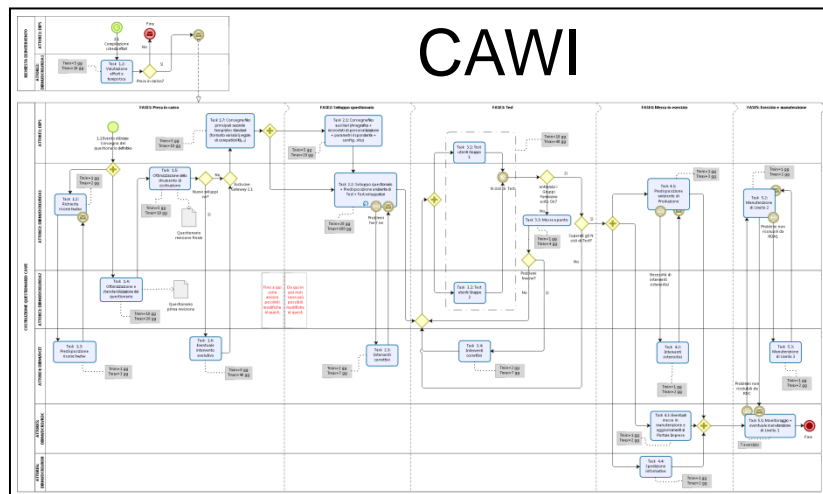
CAWI

ATTIVITA' IRPS

RICHIESTA COMMITTENTE

ATTIVITA' INFORMATICHE

Compilazione richiesta

Fine

No

Task 1.0 Valutazione offerta tempistica

Prezzo in regola?

Si

Tmin=1 gg
Tmax=30 gg

FASE 1: Presa in carico

FASE 2: Sviluppo questionario

FASE 3: Test

FASE 4: Messa in esercizio

FASE 5: Esercizio e manutenzione

CONTRATTAZIONE QUESTIONARIO CAWI

ATTIVITA' IRPS

ATTIVITA' INFORMATICHE

ATTIVITA' INFORMATICHE

ATTIVITA' INFORMATICHE

ATTIVITA' INFORMATICHE

ATTIVITA' INFORMATICHE

1.1 Evento iniziale: Consegna del questionario definitivo

Task 1.1: Richiesta ricontrattare

Tmin=1 gg
Tmax=2 gg

Task 1.5: Ottimizzazione della struttura di costruzione

Tmin=5 gg
Tmax=10 gg

Nuovi sviluppi?

Ritornare Gateway 1.1

Questionario revisione finale

Task 2.1 Cartografia principali standard

Task 1.6: Ottimizzazione e ripristino struttura del questionario

Questionario prima revisione

Tmin=10 gg
Tmax=20 gg

Task 1.3: Predisposizione ricontrattare

Tmin=1 gg
Tmax=3 gg

Task 1.8: Eventuali interventi correttivi

Tmin=3 gg
Tmax=10 gg

Task 2.0 Cartografia sociale

Task 2.0 Sviluppo questionario

Proposte Test?

Tmin=20 gg
Tmax=100 gg

Task 2.5: Interventi correttivi

Tmin=3 gg
Tmax=7 gg

Task 3.1: Test

Tmin=10 gg
Tmax=40 gg

Esito Test

Task 3.3: Messa a punto

Tmin=1 gg
Tmax=4 gg

Superati gli esiti del Test?

Si

No

Task 3.2 Test

Task 3.4: Interventi correttivi

Tmin=2 gg
Tmax=7 gg

Task 4.1: Predisposizione ambiente di Produzione

Tmin=1 gg
Tmax=3 gg

Necessità di interventi informatici

Task 4.2: Interventi informatici

Tmin=1 gg
Tmax=2 gg

Task 4.3: Eventuali ritocchi di manutenzione e aggiornamento Portale

Tmin=1 gg
Tmax=5 gg

Task 4.4: Spedizione informative

Tmin=1 gg
Tmax=2 gg

Task 5.2: Manutenzione di Livello 2

Tmin=1 gg
Tmax=2 gg

Task 5.3: Manutenzione di Livello 3

Tmin=1 gg
Tmax=2 gg

Task 5.1 Monitoraggio e eventuale manutenzione di Livello 1

Fine